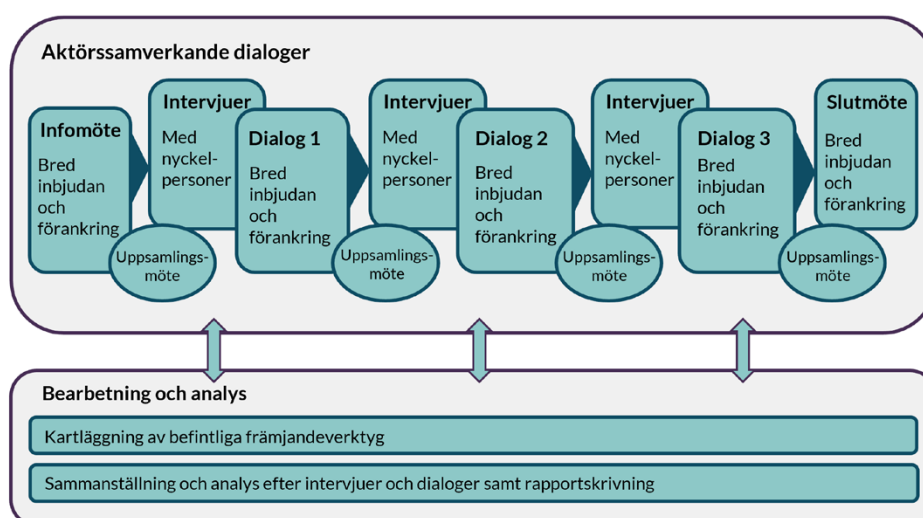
Aktörssamverkande dialoger

Infomöte
Bred inbjudan och förankring

Uppsamlingsmöte

Intervjuer
Med nyckelpersoner

Dialog 1
Bred inbjudan och förankring

Uppsamlingsmöte

Intervjuer
Med nyckelpersoner

Dialog 2
Bred inbjudan och förankring

Uppsamlingsmöte

Intervjuer
Med nyckelpersoner

Dialog 3
Bred inbjudan och förankring

Uppsamlingsmöte

Slutmöte
Bred inbjudan och förankring

Bearbetning och analys

Kartläggning av befintliga främjandeverktyg

Sammanställning och analys efter intervjuer och dialoger samt rapportskrivning